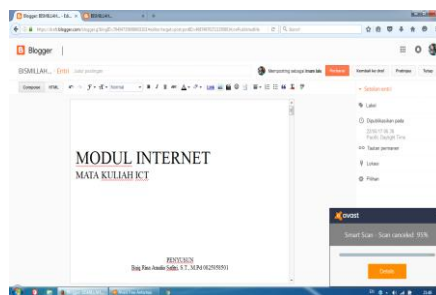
Blogger: BISMILLAH... - Edi... × BISMILLAH... × +

https://www.blogger.com/blogger.g?blogID=

Search

Blogger

BISMILLAH... Entri

Compose HTML Normal

Mempratinjau sebagai Imam Ido Publikasikan Kembali ke draf Pratinjau Tutup

Setelan entri

Label

Dipublikasikan pada 2016/11/06 Pacific Daylight Time

Tautan permanen

Lokasi

Pilihan

MODUL INTERNET

MATA KULIAH ICT

PENYUSUN

Ibnu Fias Amalia Safitri, S.T., M.Pd 0025058501

avast

Smart Scan - Scan canceled 93%

Detail